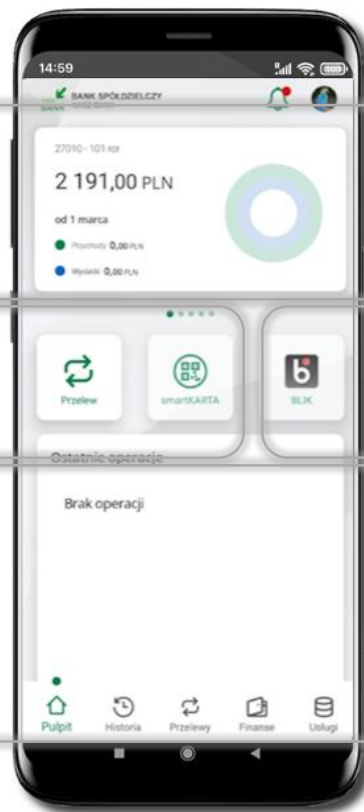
14:59

BANK SPÓŁDZIELCZY

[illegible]

27090 - 101 ror

2 191,00 PLN

od 1 marca

Przychody 0,00 PLN

Wydatki 0,00 PLN

Przelew

smartKARTA

BLIK

Ostatnie operacje

Brak operacji

Pulpit

Historia

Przelewy

Finanse

Usługi